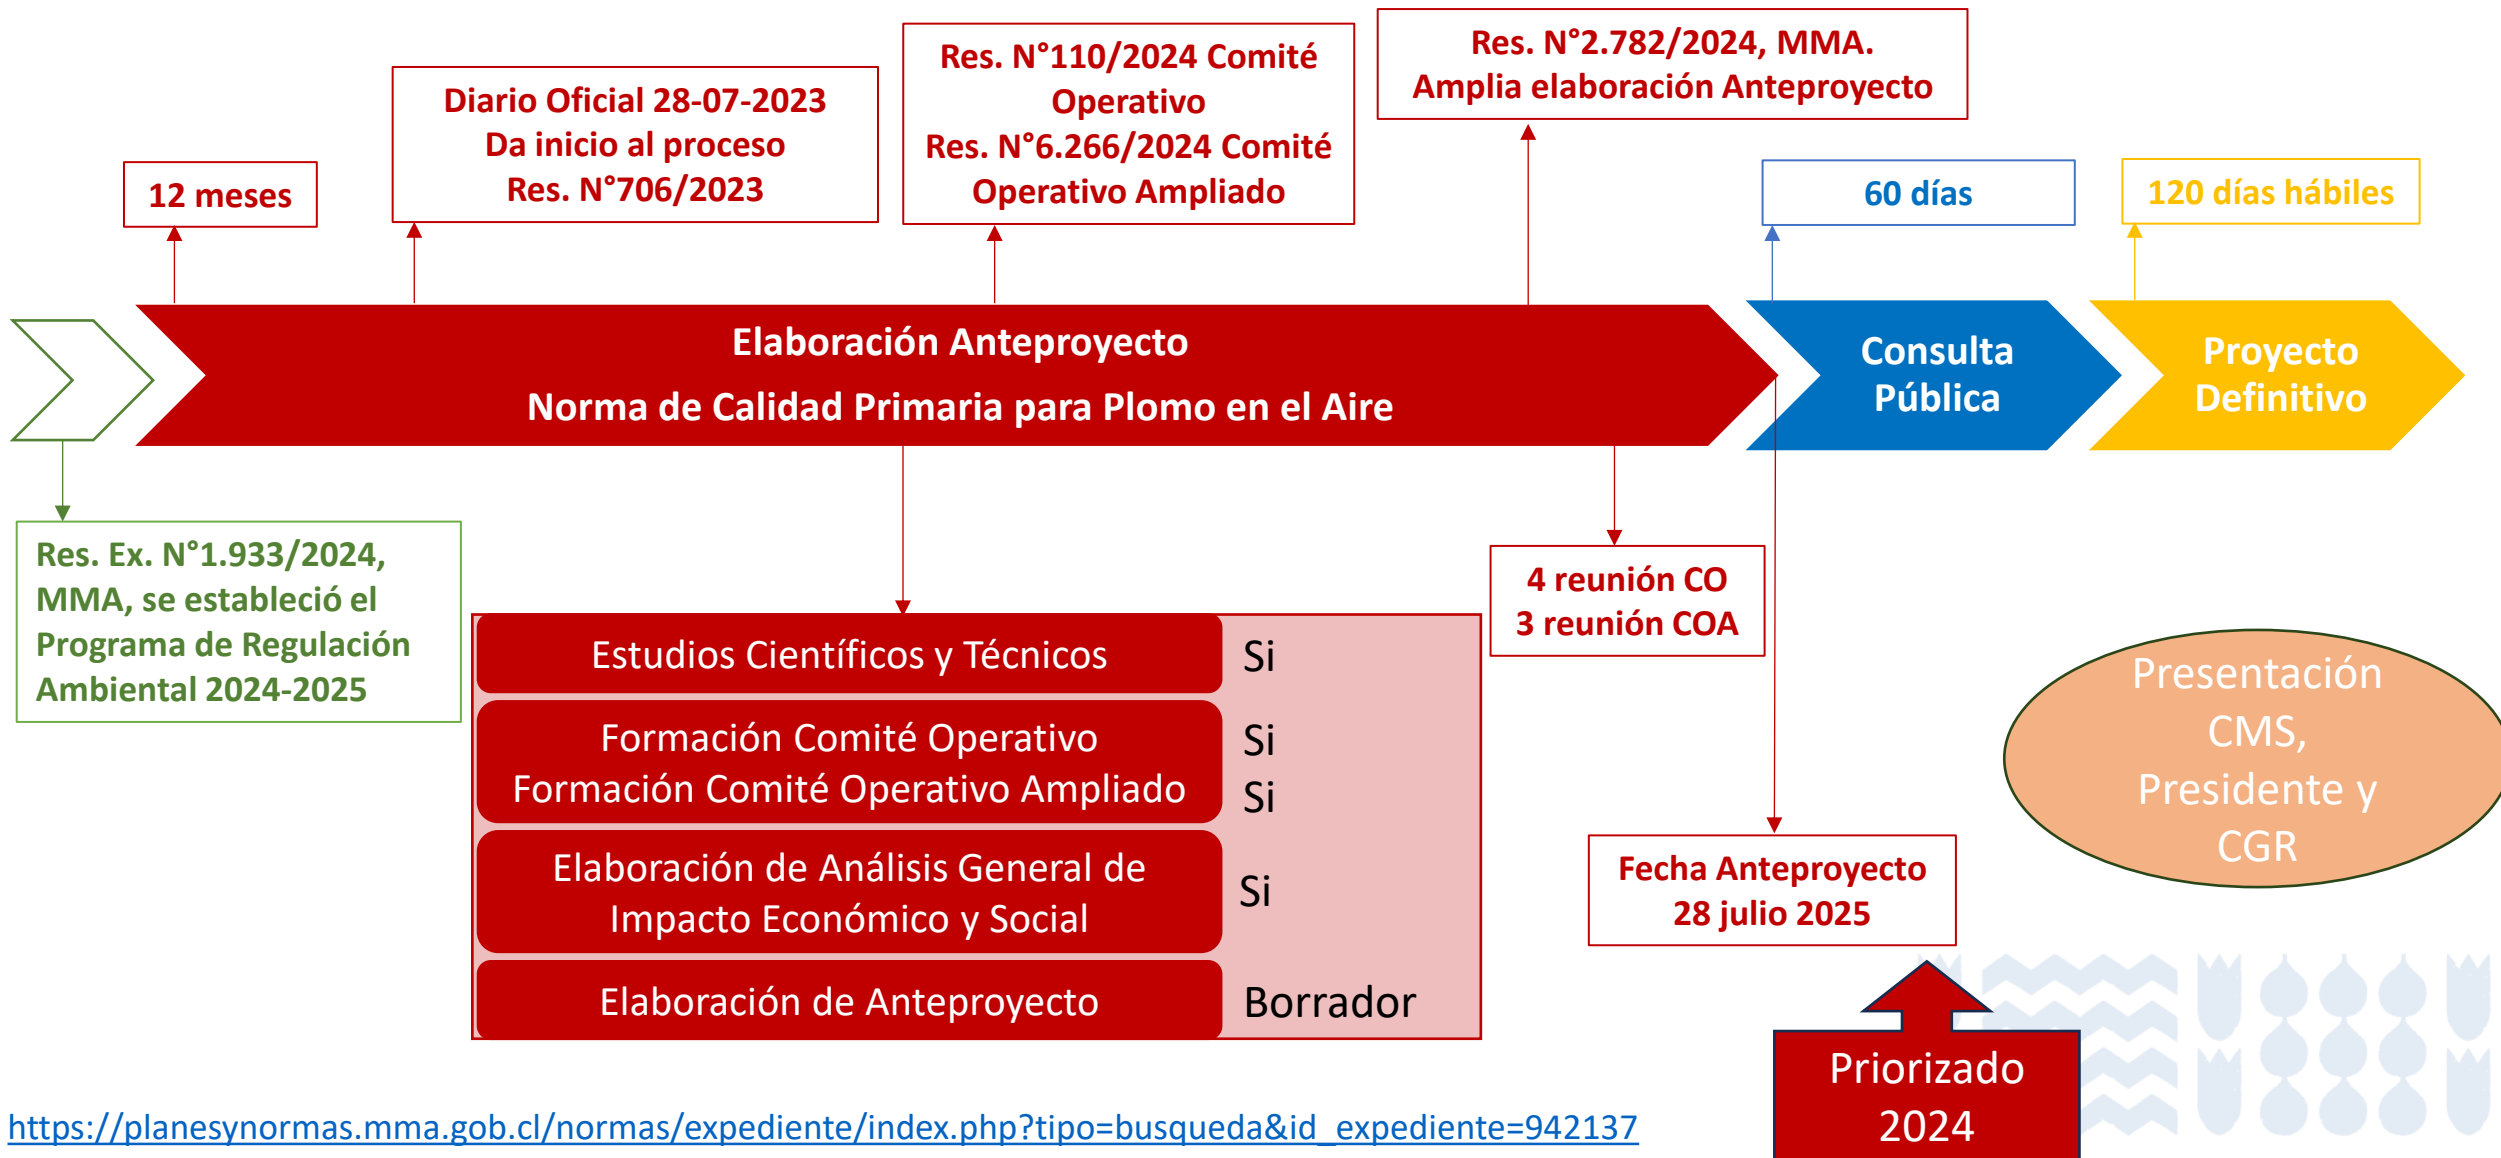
12 meses

Diario Oficial 28-07-2023
Da inicio al proceso
Res. N°706/2023

Res. N°110/2024 Comité Operativo
Res. N°6.266/2024 Comité Operativo Ampliado

Res. N°2.782/2024, MMA.
Amplia elaboración Anteproyecto

60 días

120 días hábiles

Elaboración Anteproyecto
Norma de Calidad Primaria para Plomo en el Aire

Consulta Pública

Proyecto Definitivo

Res. Ex. N°1.933/2024, MMA, se estableció el Programa de Regulación Ambiental 2024-2025

| Estudios Científicos y Técnicos | Si |
|---|---|
| Formación Comité Operativo<br>Formación Comité Operativo Ampliado | Si<br>Si |
| Elaboración de Análisis General de Impacto Económico y Social | Si |
| Elaboración de Anteproyecto | Borrador |

4 reunión CO
3 reunión COA

Presentación CMS, Presidente y CGR

Fecha Anteproyecto
28 julio 2025

Priorizado
2024

https://planesynormas.mma.gob.cl/normas/expediente/index.php?tipo=busqueda&id_expediente=942137